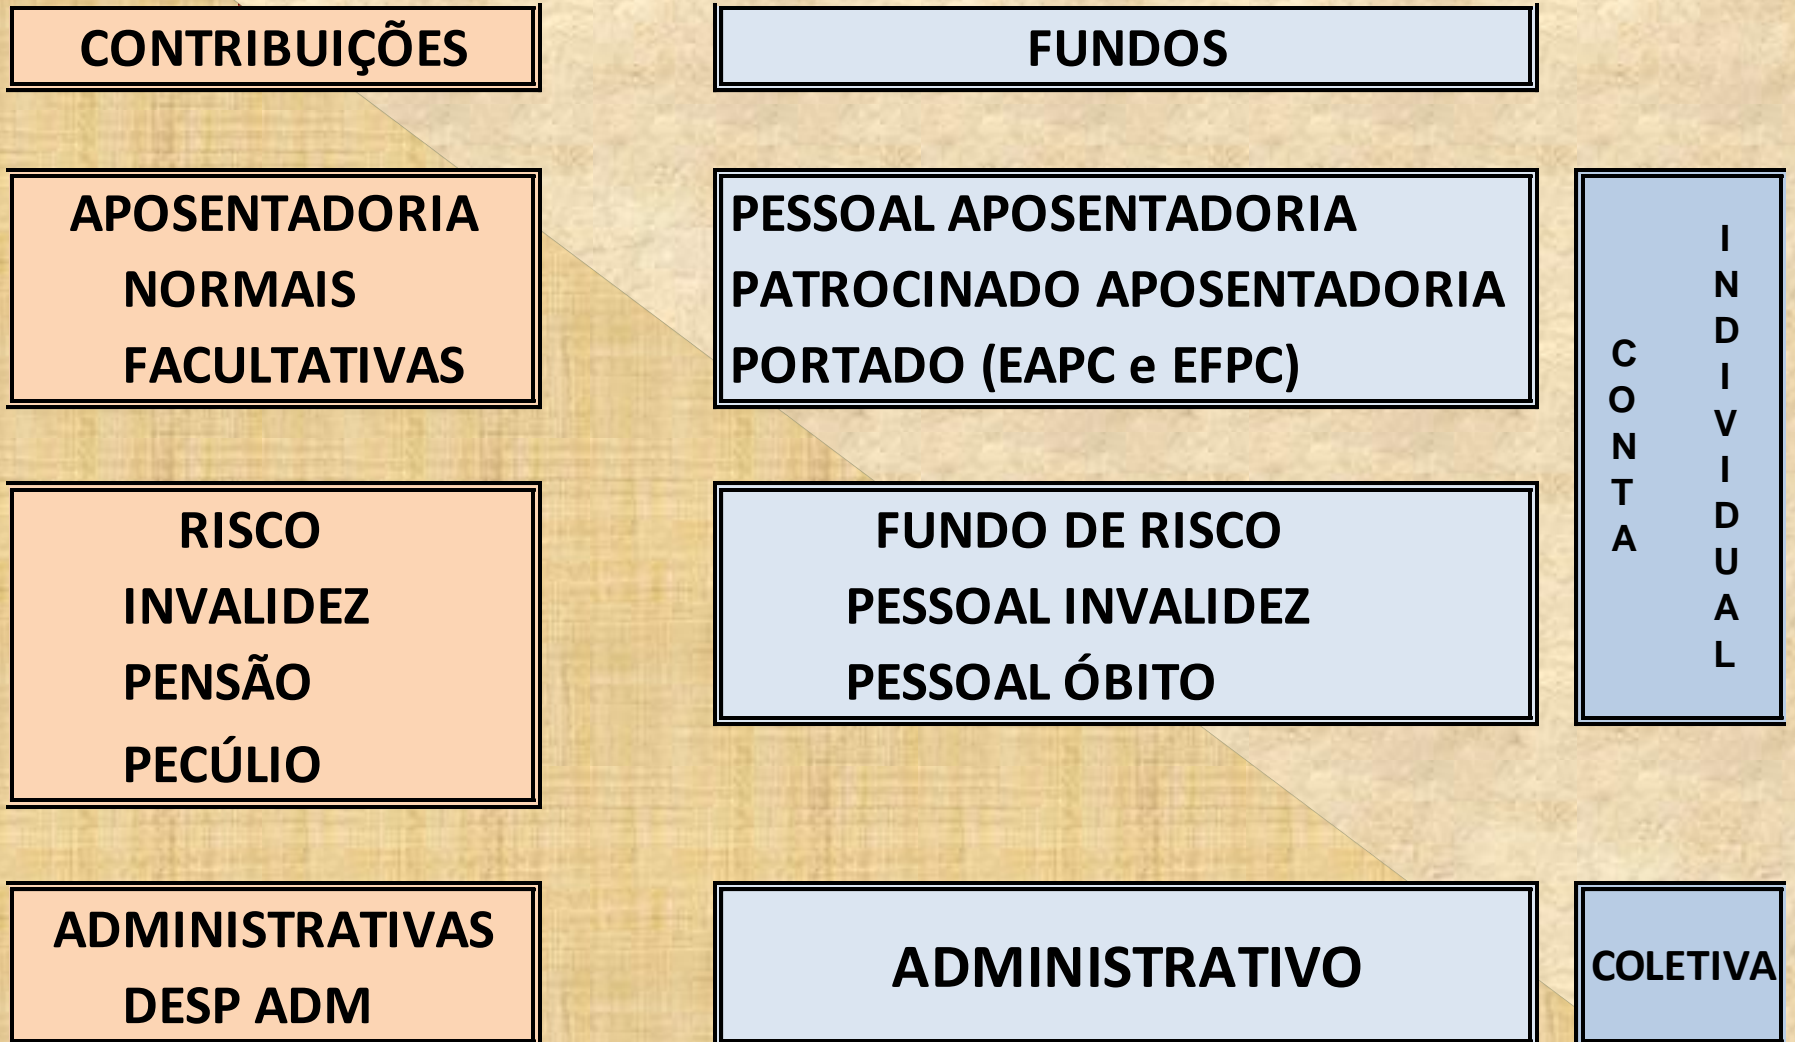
CONTRIBUIÇÕES

FUNDOS

APOSENTADORIA
NORMAIS
FACULTATIVAS

PESSOAL APOSENTADORIA
PATROCINADO APOSENTADORIA
PORTADO (EAPC e EFPC)

CONTA INDIVIDUAL

RISCO
INVALIDEZ
PENSÃO
PECÚLIO

FUNDO DE RISCO
PESSOAL INVALIDEZ
PESSOAL ÓBITO

ADMINISTRATIVAS
DESP ADM

ADMINISTRATIVO

COLETIVA